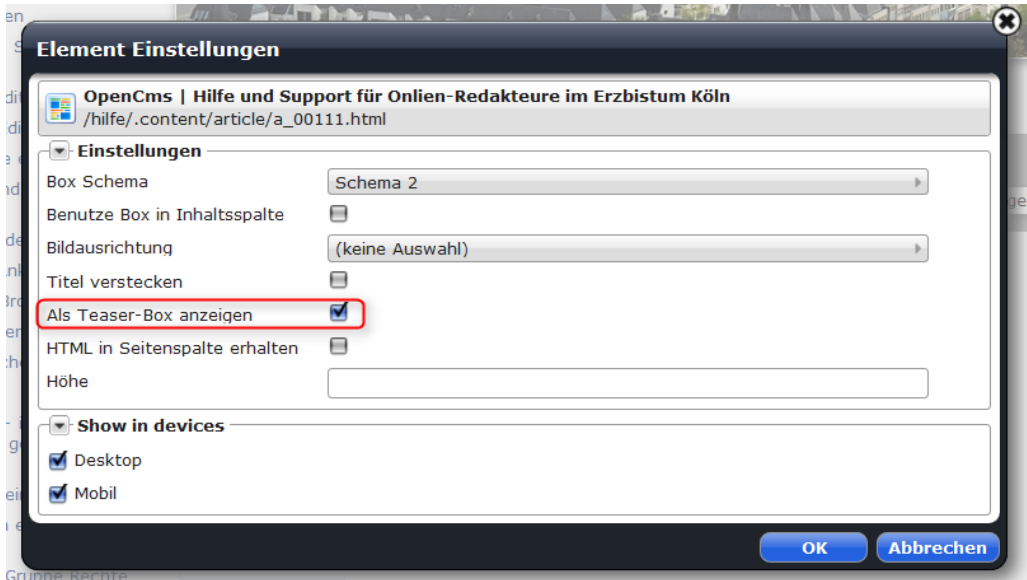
Element Einstellungen

OpenCms | Hilfe und Support für Onlien-Redakteure im Erzbistum Köln
/hilfe/.content/article/a_00111.html

Einstellungen

Box Schema
Schema 2

Benutze Box in Inhaltsspalte

Bildausrichtung
(keine Auswahl)

Titel verstecken

Als Teaser-Box anzeigen

HTML in Seitenspalte erhalten

Höhe

Show in devices

Desktop

Mobil

OK
Abbrechen